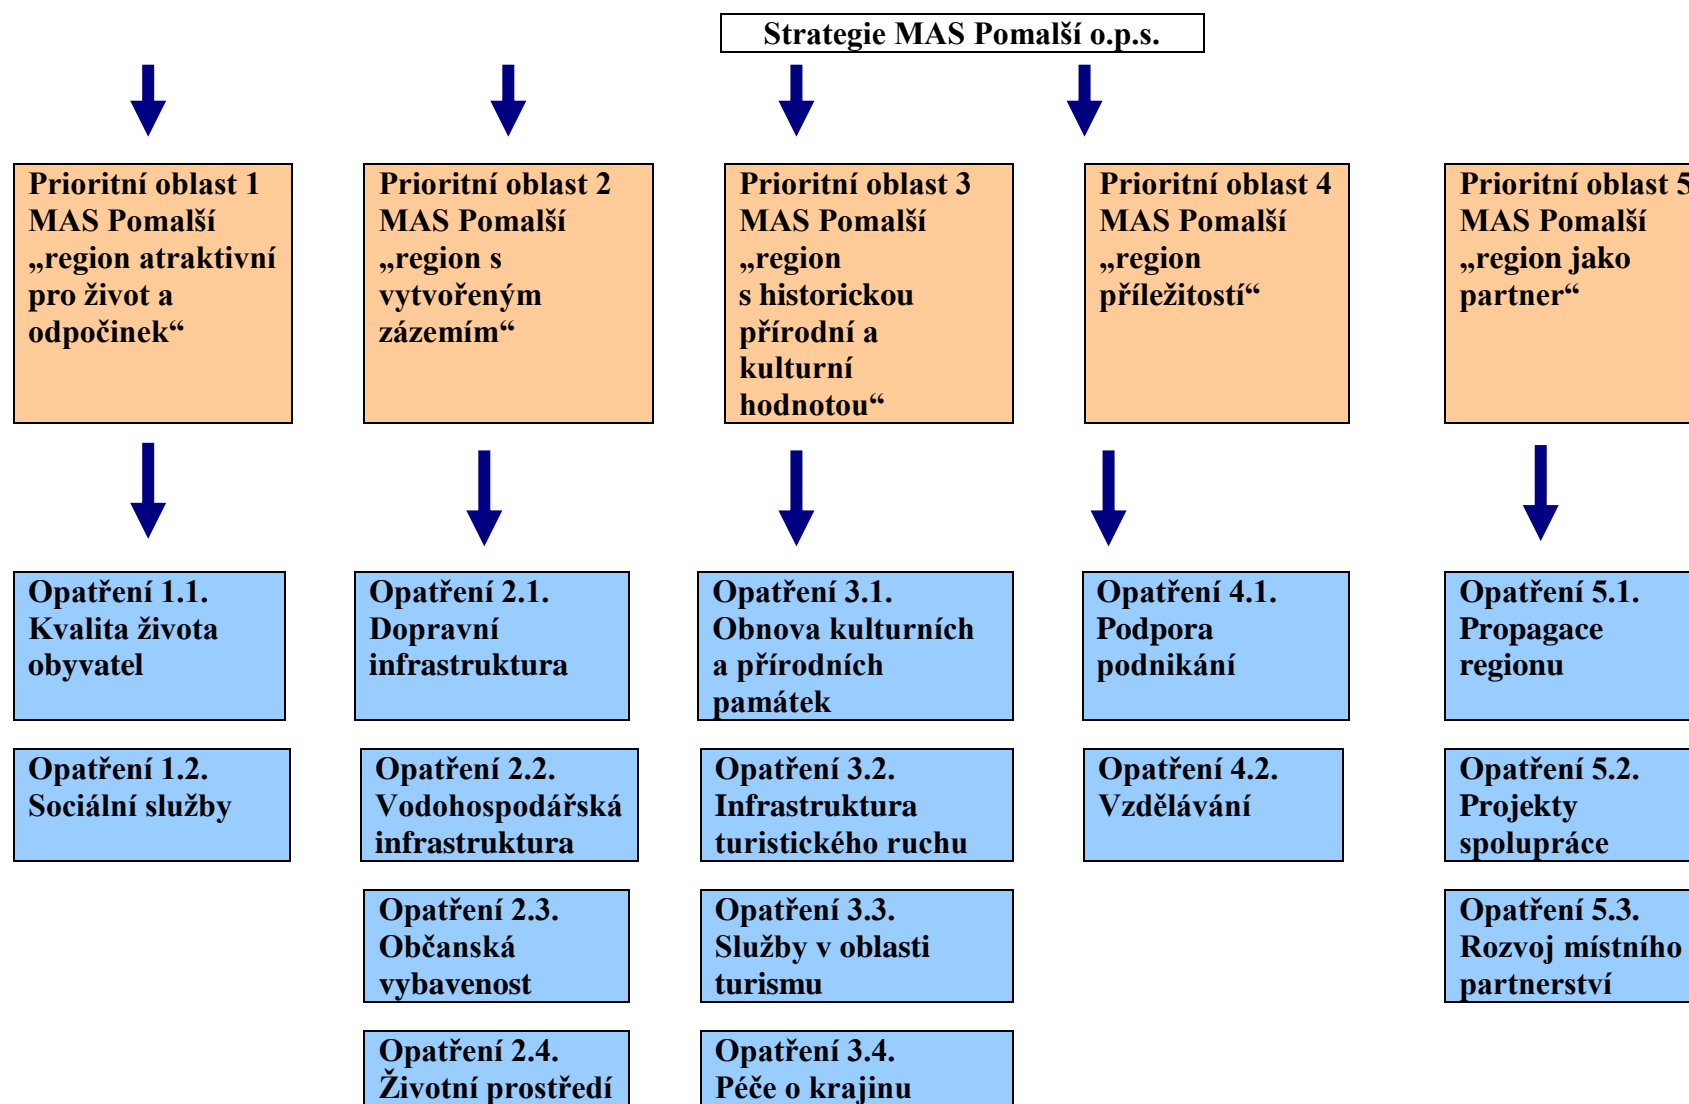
Strategie MAS Pomalší o.p.s.

Prioritní oblast 1 MAS Pomalší „region atraktivní pro život a odpočinek“

Prioritní oblast 2 MAS Pomalší „region s vytvořeným zázemím“

Prioritní oblast 3 MAS Pomalší „region s historickou přírodní a kulturní hodnotou“

Prioritní oblast 4 MAS Pomalší „region příležitostí“

Prioritní oblast 5 MAS Pomalší „region jako partner“

Opatření 1.1. Kvalita života obyvatel

Opatření 1.2. Sociální služby

Opatření 2.1. Dopravní infrastruktura

Opatření 2.2. Vodohospodářská infrastruktura

Opatření 2.3. Občanská vybavenost

Opatření 2.4. Životní prostředí

Opatření 3.1. Obnova kulturních a přírodních památek

Opatření 3.2. Infrastruktura turistického ruchu

Opatření 3.3. Služby v oblasti turismu

Opatření 3.4. Péče o krajinu

Opatření 4.1. Podpora podnikání

Opatření 4.2. Vzdělávání

Opatření 5.1. Propagace regionu

Opatření 5.2. Projekty spolupráce

Opatření 5.3. Rozvoj místního partnerství